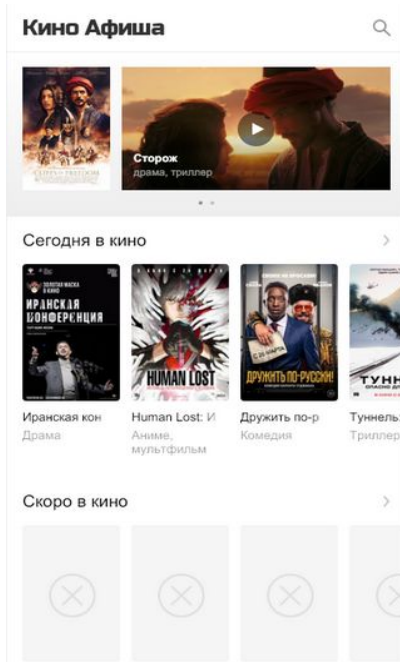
Кино Афиша

Сторож
драма, триллер

Сегодня в кино

ЗОЛОТАЯ МАСКА В КИНО
ИРАНСКАЯ КОНФЕРЕНЦИЯ

HUMAN LOST

ДРУЖИТЬ ПО-РУССКИ!

ТУНН

Иранская кон
Драма

Human Lost: И
Аниме, мультфильм

Дружить по-р
Комедия

Туннель
Триллер

Скоро в кино